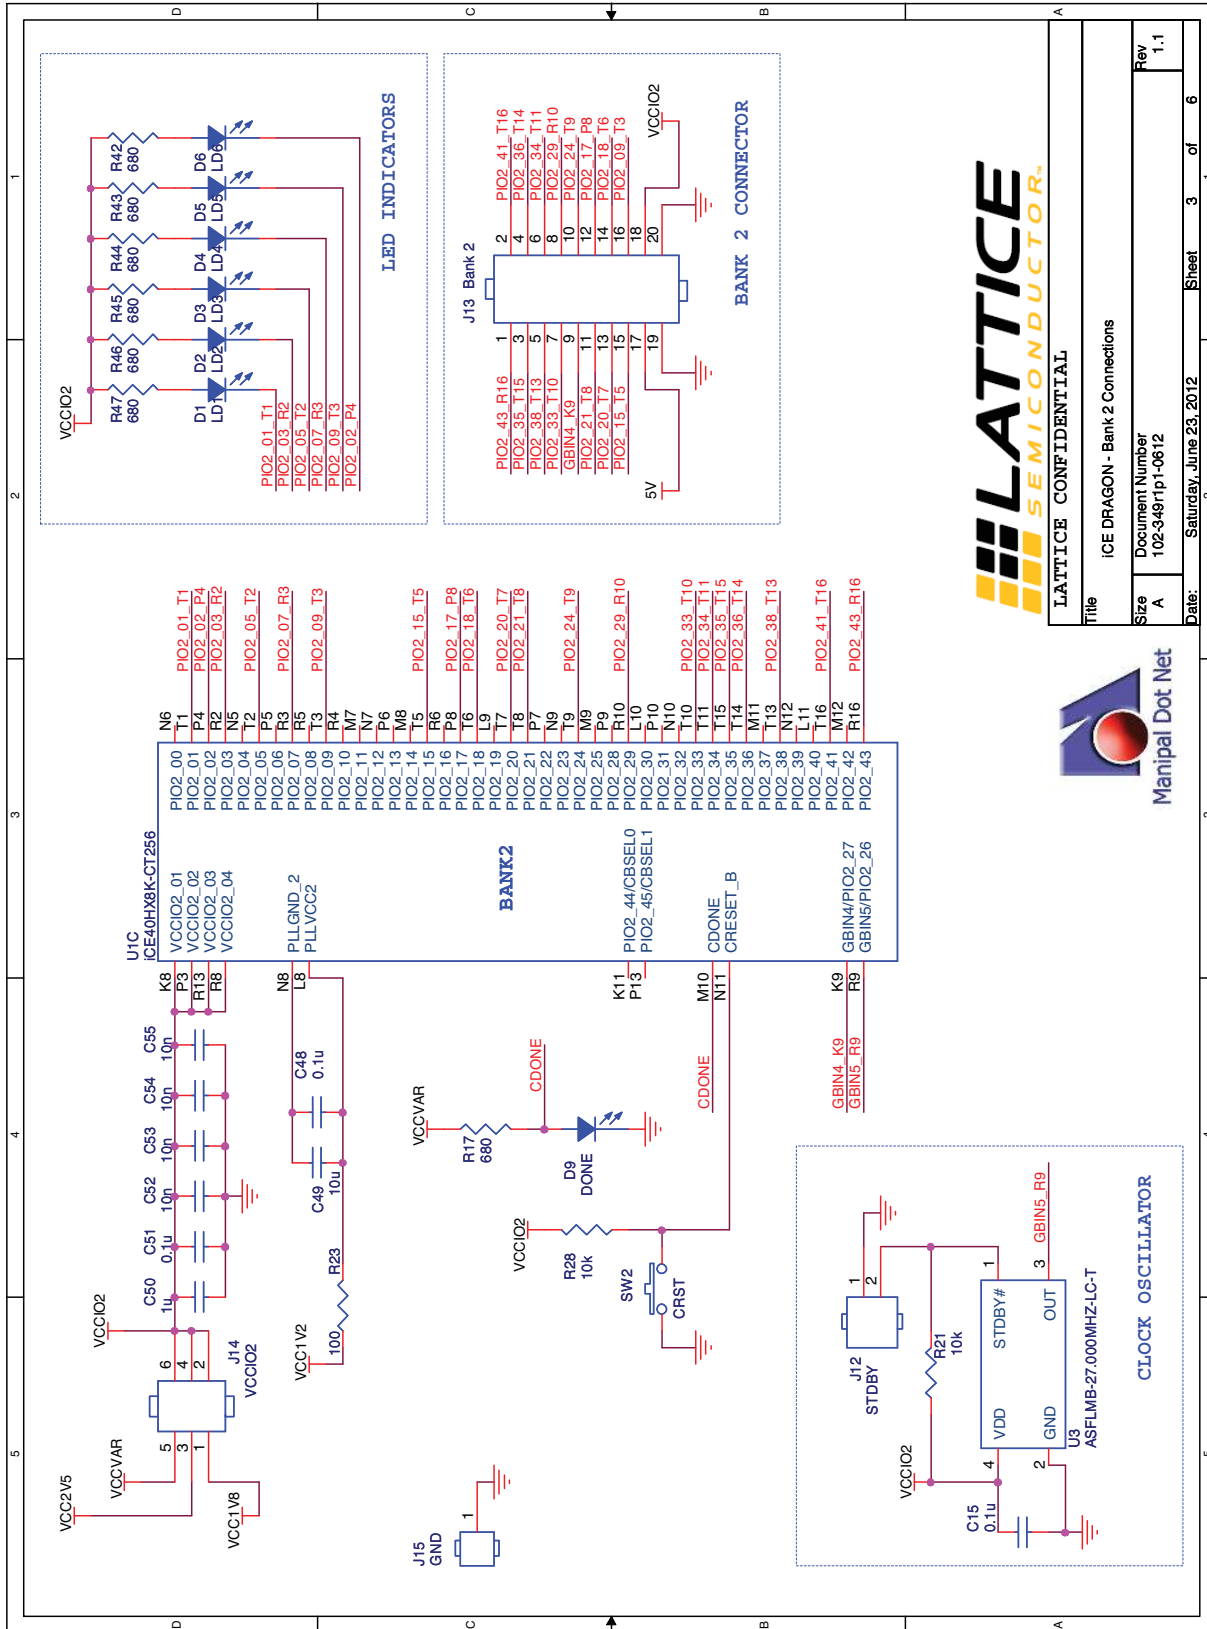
D C B A

1 2 3 4 5

LED INDICATORS

VCCIO2

R42 680
R43 680
R44 680
R45 680
R46 680
R47 680

D6 LD6
D5 LD5
D4 LD4
D3 LD3
D2 LD2
D1 LD1

PIO2_01_T1
PIO2_03_R2
PIO2_05_T2
PIO2_07_R3
PIO2_09_T3
PIO2_02_P4

J13 Bank 2

BANK 2 CONNECTOR

PIO2_43_R16
PIO2_35_T15
PIO2_38_T13
PIO2_33_T10
GBIN4_K9
PIO2_21_T8
PIO2_20_T7
PIO2_15_T5

PIO2_41_T16
PIO2_36_T14
PIO2_34_T11
PIO2_29_R10
PIO2_24_T9
PIO2_17_P8
PIO2_18_T6
PIO2_09_T3

1 3 5 7 9 11 13 15 17 19
2 4 6 8 10 12 14 16 18 20

5V
VCCIO2

LATTICE SEMICONDUCTOR

LATTICE CONFIDENTIAL

Title
iCE DRAGON - Bank 2 Connections

Size A
Document Number
102-349r1p1-0612
Rev 1.1

Date: Saturday, June 23, 2012
Sheet 3 of 6

Manipal Dot Net

U1C
iCE40HX8K-CT256

BANK2

VCCIO2_01
VCCIO2_02
VCCIO2_03
VCCIO2_04
PLLGND_2
PLLVCC2
PIO2_44/CBSEL0
PIO2_45/CBSEL1
CDONE
CRESET_B
GBIN4/PIO2_27
GBIN5/PIO2_26

PIO2_00 PIO2_01 PIO2_02 PIO2_03 PIO2_04 PIO2_05 PIO2_06 PIO2_07 PIO2_08 PIO2_09 PIO2_10 PIO2_11 PIO2_12 PIO2_13 PIO2_14 PIO2_15 PIO2_16 PIO2_17 PIO2_18 PIO2_19 PIO2_20 PIO2_21 PIO2_22 PIO2_23 PIO2_24 PIO2_25 PIO2_28 PIO2_29 PIO2_30 PIO2_31 PIO2_32 PIO2_33 PIO2_34 PIO2_35 PIO2_36 PIO2_37 PIO2_38 PIO2_39 PIO2_40 PIO2_41 PIO2_42 PIO2_43

N6 T1 P4 R2 N5 T2 P5 R3 R5 T3 R4 M7 N7 P6 M8 T5 R6 P8 T6 L9 T7 T8 P7 N9 T9 M9 P9 R10 L10 P10 N10 T10 T11 T15 T14 M11 T13 N12 L11 T16 M12 R16

PIO2_01_T1
PIO2_02_P4
PIO2_03_R2
PIO2_05_T2
PIO2_07_R3
PIO2_09_T3
PIO2_15_T5
PIO2_17_P8
PIO2_18_T6
PIO2_20_T7
PIO2_21_T8
PIO2_24_T9
PIO2_29_R10
PIO2_33_T10
PIO2_34_T11
PIO2_35_T15
PIO2_36_T14
PIO2_38_T13
PIO2_41_T16
PIO2_43_R16

K8 P3 R13 R8 N8 L8 K11 P13 M10 N11 K9 R9

C55 10n
C54 10n
C53 10n
C52 10n
C51 0.1u
C50 1u
C48 0.1u
C49 10u
R23 100
VCC1V2

VCCIO2
J14 VCCIO2
6 4 2
5 3 1
VCCVAR
VCC2V5
VCC1V8

VCCVAR
R17 680
CDONE
D9 DONE
CDONE
GBIN4_K9
GBIN5_R9

VCCIO2
R28 10k
SW2 CRST

J15 GND
1

CLOCK OSCILLATOR
J12 STDBY
1 2
R21 10k
GBIN5_R9
STDBY#
OUT
VDD
GND
1 3 4 2
U3
ASFLMB-27.000MHZ-LC-T
VCCIO2
C15 0.1u